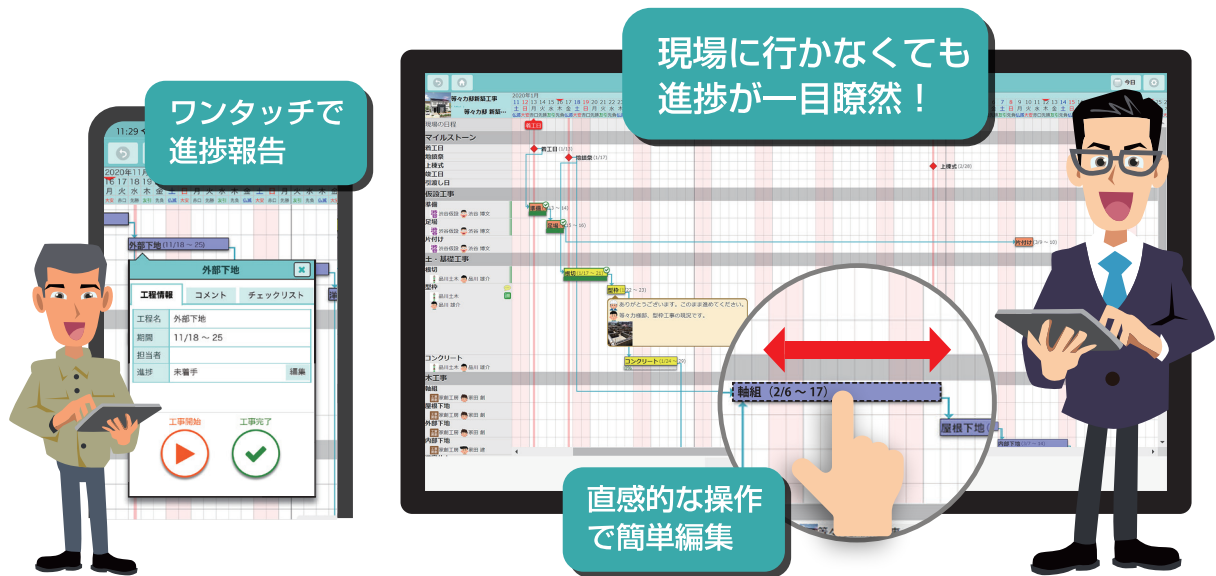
ワンタッチで
進捗報告

現場に行かなくても
進捗が一目瞭然！

直感的な操作
で簡単編集

11:29

2020年11月
16 17 18 19
月 火 水 木 金 土 日 月 火 水 木 金 土 日 月 火 水 木

外部下地 (11/18 ～ 25)

外部下地

| 工程情報 | コメント | チェックリスト |
|---|---|---|

| 工程名 | 外部下地 |
|---|---|
| 期間 | 11/18 ～ 25 |
| 担当者 | |
| 進捗 | 未着手 | 編集 |

工事開始
工事完了

現場の日程
等々力邸新築工事
等々力邸 新築...
2020年1月
11 12 13 14 15 16 17 18 19 20 21 22
今日

マイルストーン
着工日
着工日 (1/13)
地鎮祭
地鎮祭 (1/17)
上棟式
上棟式 (2/28)
竣工日
引渡し日
仮設工事
準備
渋谷板設 渋谷 博文
足場
足場
片付け
片付け
土・基礎工事
根切
根切 (1/17 ～ 21)
型枠
型枠
ありがとうございます。このまま進めてください。
等々力様邸、型枠工事の現況です。
コンクリート
コンクリート (1/24 ～ 2)
木工事
軸組
軸組 (2/6 ～ 17)
屋根下地
屋根下地
外部下地
外部下地
内部下地